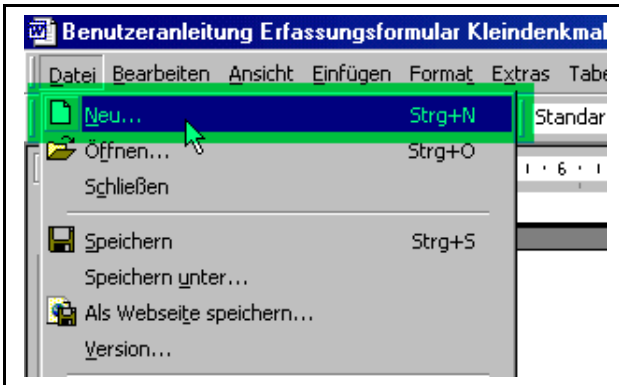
Benutzeranleitung Erfassungsformular Kleindenkmal

Datei Bearbeiten Ansicht Einfügen Format Extras Tabe

Neu... Strg+N
Öffnen... Strg+O
Schließen
Speichern Strg+S
Speichern unter...
Als Webseite speichern...
Version...

Standar

6